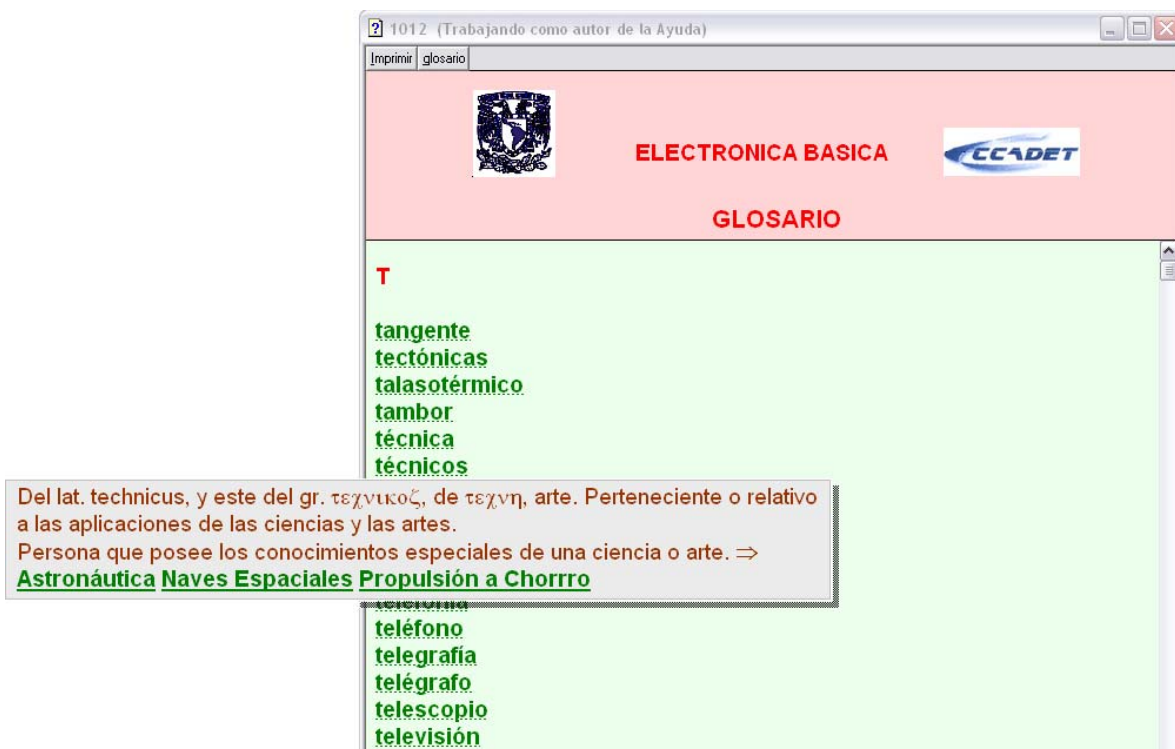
? 1012 (Trabajando como autor de la Ayuda)

Imprimir glosario

ELECTRONICA BASICA

CCADET

GLOSARIO

T

tangente
tectónicas
talasotérmico
tambor
técnica
técnicos

Del lat. technicus, y este del gr. τεχνικοζ, de τεχνη, arte. Perteneciente o relativo a las aplicaciones de las ciencias y las artes.
Persona que posee los conocimientos especiales de una ciencia o arte. ⇒
Astronáutica Naves Espaciales Propulsión a Chorrro

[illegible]
teléfono
telegrafía
telégrafo
telescopio
televisión